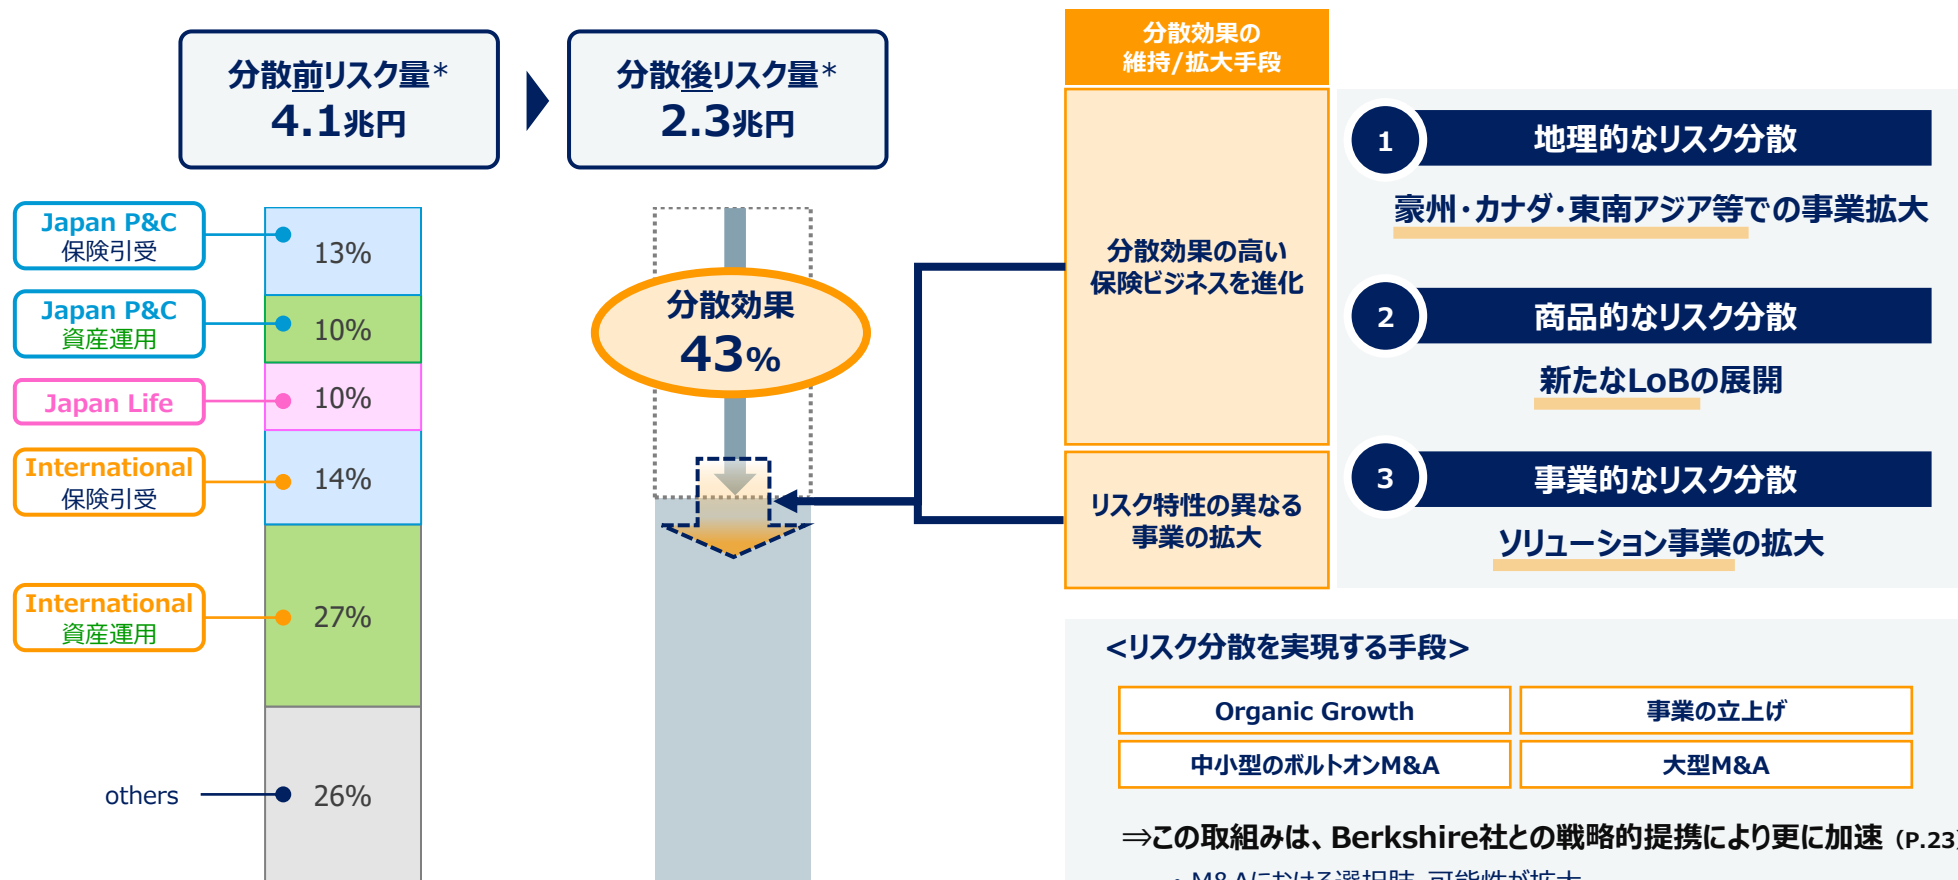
分散前リスク量*
4.1兆円

分散後リスク量*
2.3兆円

Japan P&C
保険引受

Japan P&C
資産運用

Japan Life

International
保険引受

International
資産運用

others

13%
10%
10%
14%
27%
26%

分散効果
43%

分散効果の
維持/拡大手段

分散効果の高い
保険ビジネスを進化

リスク特性の異なる
事業の拡大

1 地理的なリスク分散
豪州・カナダ・東南アジア等での事業拡大

2 商品的なリスク分散
新たなLoBの展開

3 事業的なリスク分散
ソリューション事業の拡大

<リスク分散を実現する手段>

| Organic Growth | 事業の立上げ |
|---|---|
| 中小型のボルトオンM&A | 大型M&A |

⇒この取組みは、Berkshire社との戦略的提携により更に加速（P.23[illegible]

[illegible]